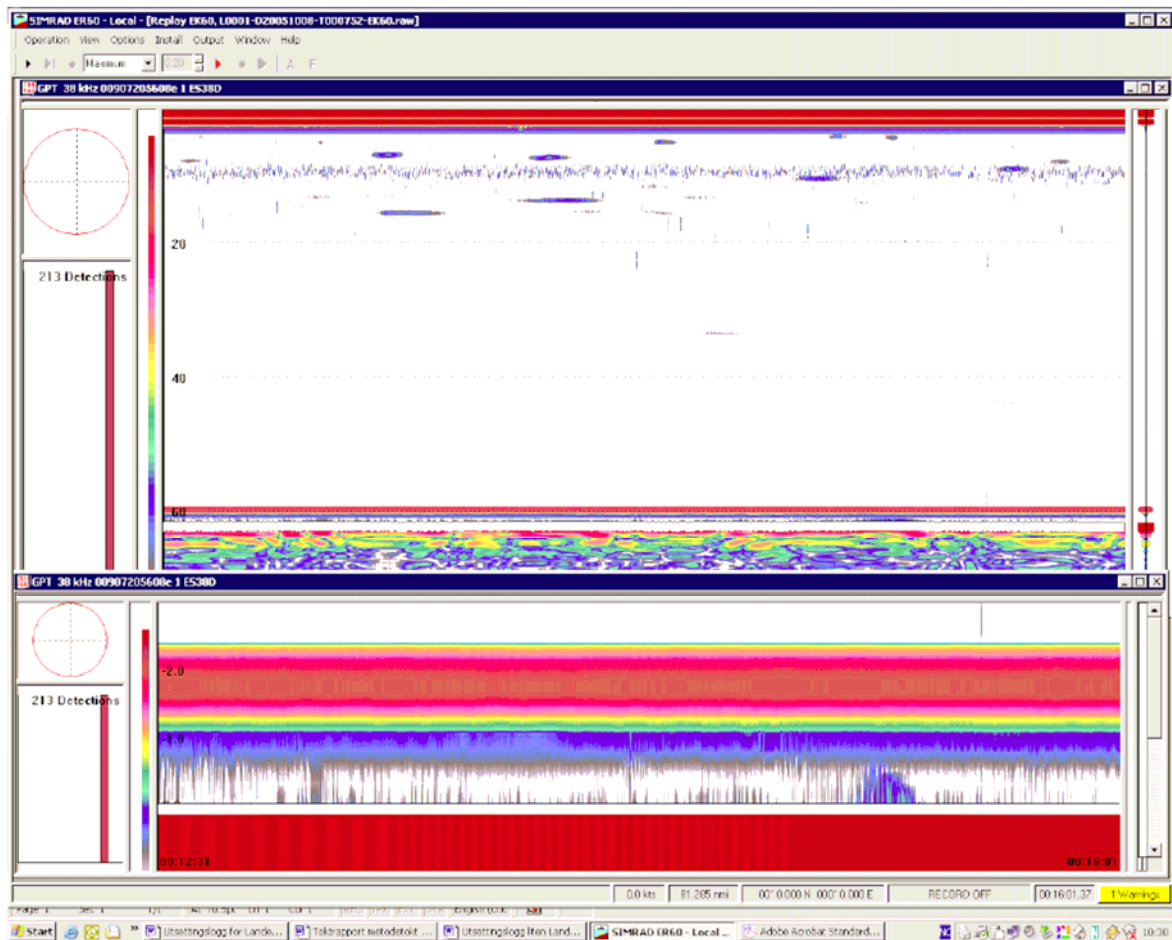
SIMRAD ER60 - Local - [Replay EK60, L0001-D20051008-T000752-EK60.raw]

Operation View Options Install Output Window Help

Maximum 1.20 A F

GPT 38 kHz 00907205608e 1 ES38D

213 Detections

20

40

60

GPT 38 kHz 00907205608e 1 ES38D

213 Detections

-2.0

-4.0

00:12:31

00:16:01

0.0 kts 81.285 nmi 00° 0.000 N 000° 0.000 E RECORD OFF 00:16:01.37 1 Warnings

Page 1 Sec 1 1/1 At Ln 1 Col 1 English (U.K.)

Start Utsettingslogg for Lande... Toktrapport metodetokt ... Utsettingslogg liten Land... SIMRAD ER60 - Local ... Adobe Acrobat Standard... 10:38